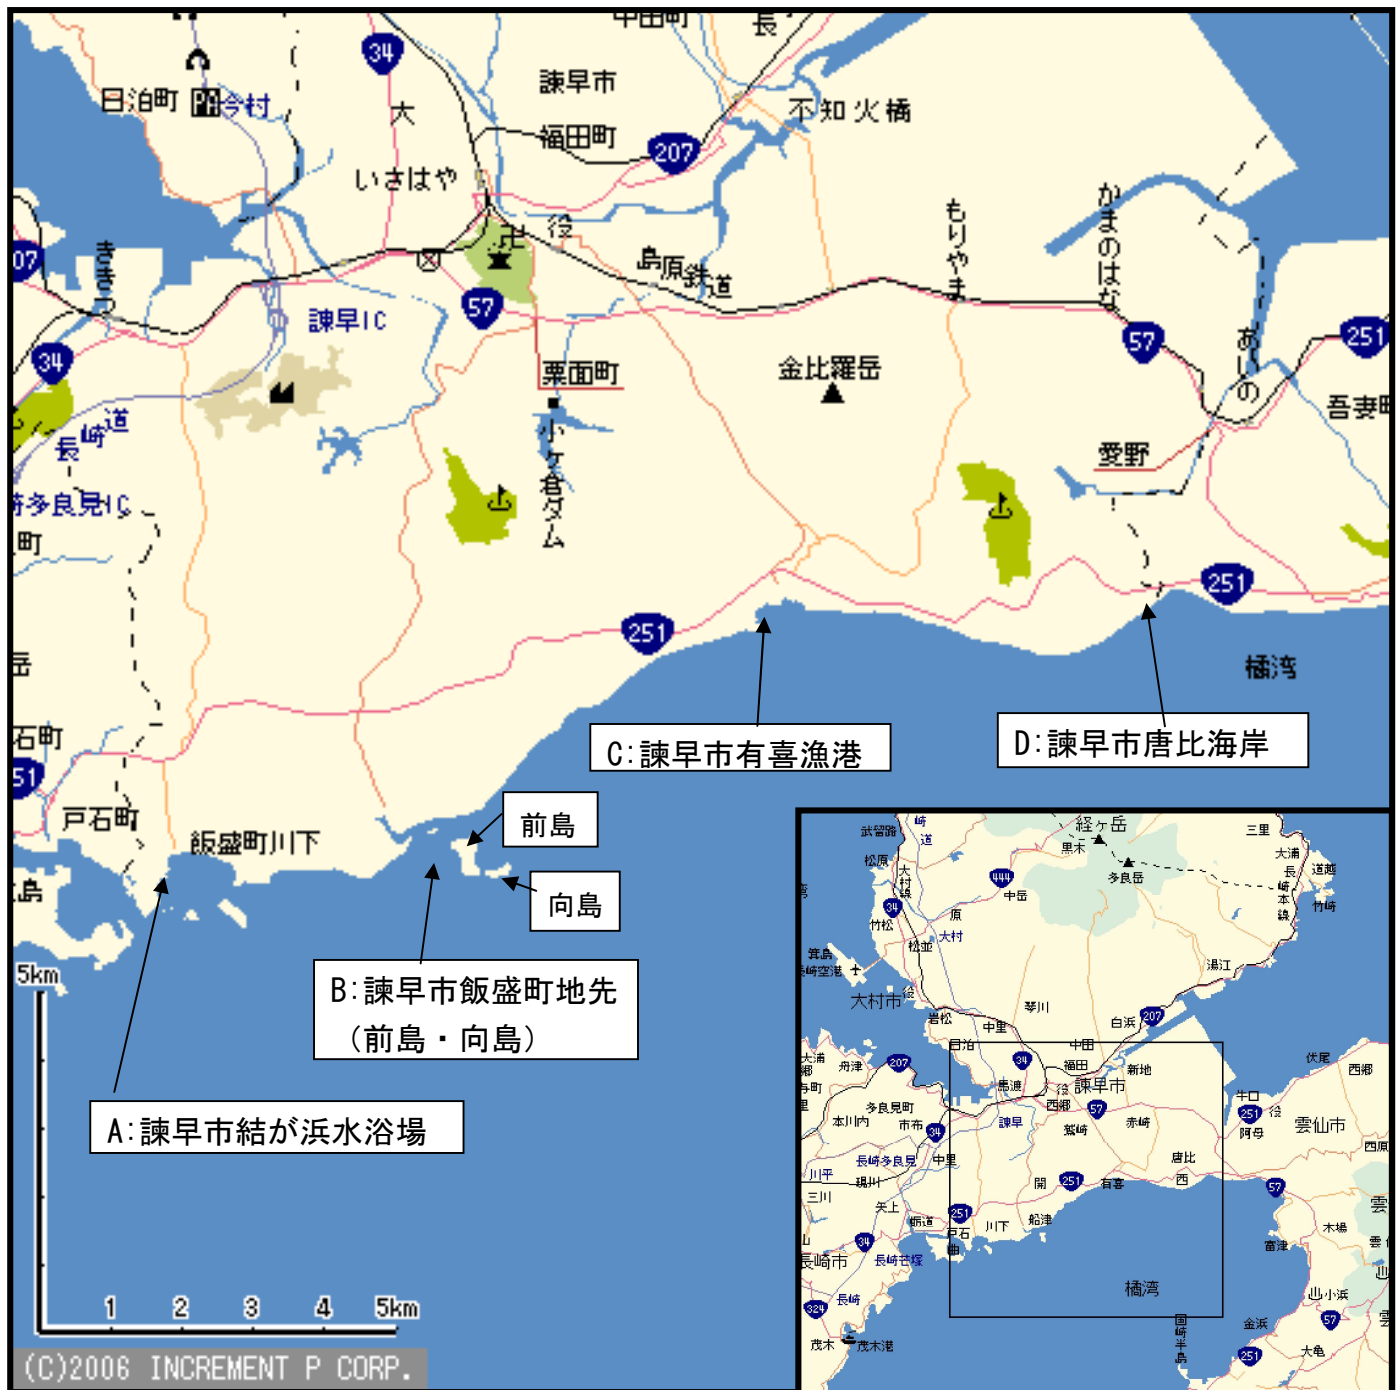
中田町
長
34
日泊町
今村
大
諫早市
福田町
不知火橋
207
いさはや
役
07
きき
島原鉄道
もりやま
かまのはな
57
諫早IC
栗面町
57
251
34
あしの
金比羅岳
吾妻
長崎道
小ヶ倉ダム
愛野
多良見IC
町
251
251
岳
橘湾
C:諫早市有喜漁港
D:諫早市唐比海岸
石町
51
前島
戸石町
飯盛町川下
島
向島
5km
B:諫早市飯盛町地先
(前島・向島)
A:諫早市結が浜水浴場
1 2 3 4 5km
(C)2006 INCREMENT P CORP.
武留路
経ヶ岳
三里
松原
黒木
多良岳
大浦
長崎本線
道越
竹崎
444
中岳
34
竹松
原
松並
大村
湯江
箕島
長崎空港
大村市
琴川
岩松
白浜
207
中里
中里
古賀
34
中田
福田
新地
伏尾
西郷
大浦
舟津
207
諫早市
喜々津
役
西郷
57
牛口
251
役
雲仙市
多良見町
本川内
市布
34
諫早
鷲崎
赤崎
阿母
西原
長崎多良見
中里
唐比
川平
現川
開
251
有喜
西
57
三川
矢上
船津
富津
長崎市
戸石
川下
251
34
長崎芒塚
橘湾
324
長崎
小浜
茂木
茂木港
国崎半島
金浜
57
大亀
251